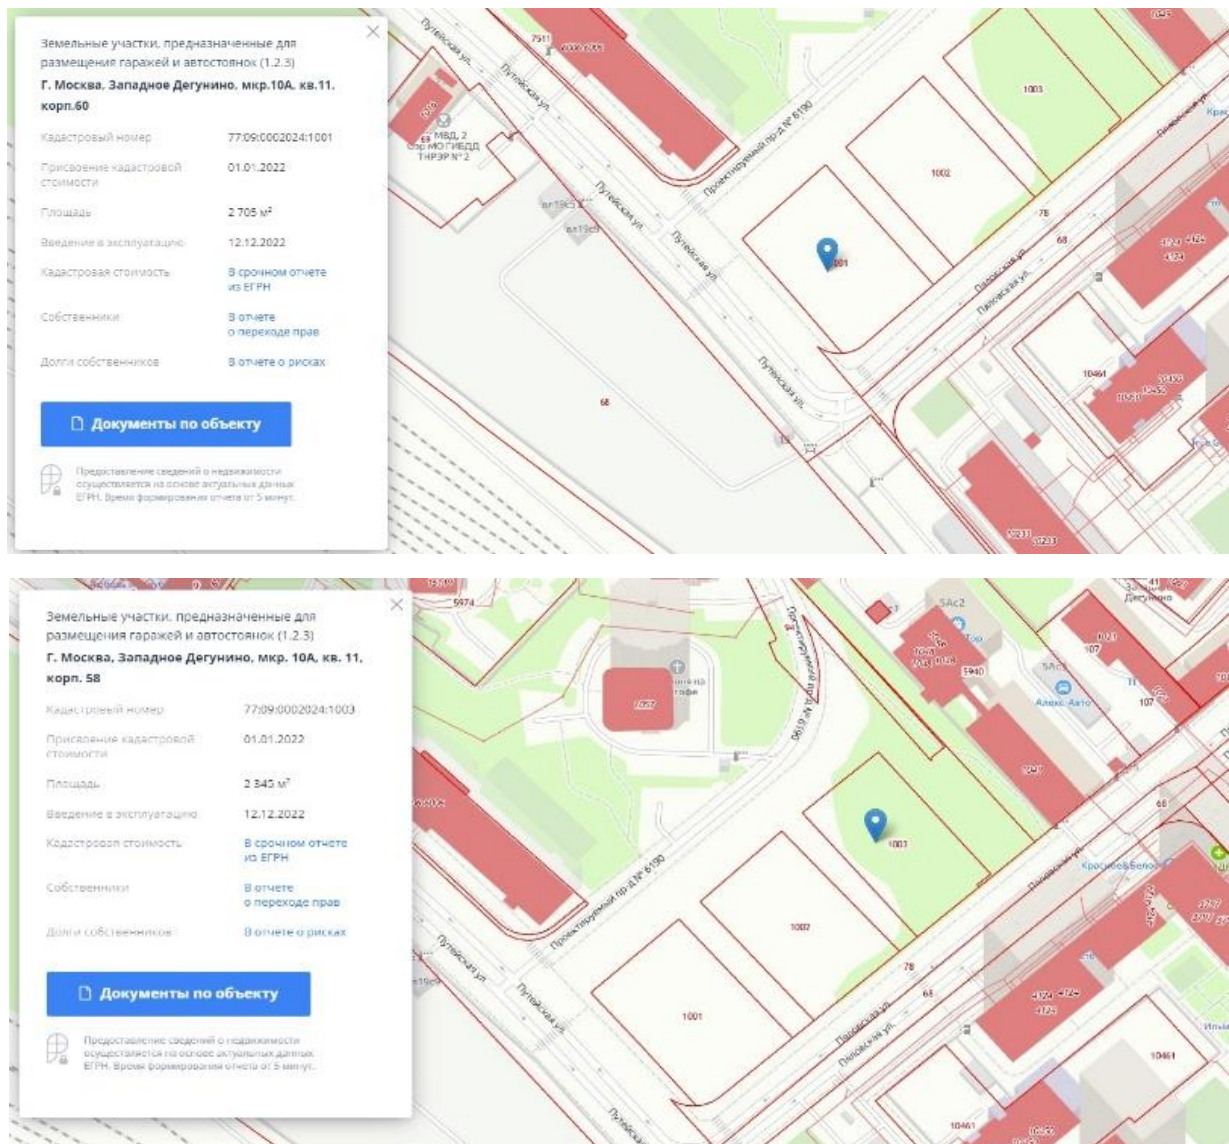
Земельные участки, предназначенные для размещения гаражей и автостоянок (1.2.3)
Г. Москва, Западное Дегунино, мкр.10А, кв.11, корп.60

| | |
|---|---|
| Кадастровый номер | 77:09:0002024:1001 |
| Присвоение кадастровой стоимости | 01.01.2022 |
| Площадь | 2 705 м² |
| Введение в эксплуатацию | 12.12.2022 |
| Кадастровая стоимость | В срочном отчете из ЕГРН |
| Собственники | В отчете о переходе прав |
| Долги собственников | В отчете о рисках |

Документы по объекту

Предоставление сведений о недвижимости осуществляется на основе актуальных данных ЕГРН. Время формирования отчета от 5 минут.

Путейская ул. Проектируемый пр-д № 6190 Пяловская ул. 1001 1002 1003 78 68 МВД, 2 ОБ ДПС ГИБДД ТНРЭР № 2 10461

Земельные участки, предназначенные для размещения гаражей и автостоянок (1.2.3)
Г. Москва, Западное Дегунино, мкр. 10А, кв. 11, корп. 58

| | |
|---|---|
| Кадастровый номер | 77:09:0002024:1003 |
| Присвоение кадастровой стоимости | 01.01.2022 |
| Площадь | 2 345 м² |
| Введение в эксплуатацию | 12.12.2022 |
| Кадастровая стоимость | В срочном отчете из ЕГРН |
| Собственники | В отчете о переходе прав |
| Долги собственников | В отчете о рисках |

Документы по объекту

Предоставление сведений о недвижимости осуществляется на основе актуальных данных ЕГРН. Время формирования отчета от 5 минут.

Проектируемый пр-д № 6190 Путейская ул. Пяловская ул. 1001 1002 1003 78 68 5974 5940 107 Алекс Авто Красное&Белое 10461